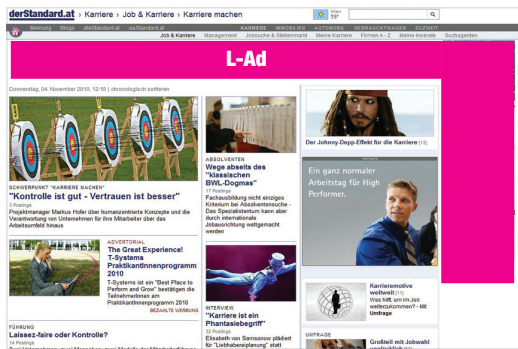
derStandard.at › Karriere › Job & Karriere › Karriere machen

Wien 15°

Meinung Blogs derStandard.at dieStandard.at KARRIERE IMMOBILIEN AUTOMOBIL GEBRAUCHTWAGEN ZUKUNFT

Job & Karriere Management Jobsuche & Stellenmarkt Meine Karriere Firmen A - Z Meine Inserate Suchagenten

L-Ad

Donnerstag, 04. November 2010, 12:10 | chronologisch sortieren

SCHWERPUNKT "KARRIERE MACHEN"
"Kontrolle ist gut - Vertrauen ist besser"
3 Postings
Projektmanager Markus Hofer über humanzentrierte Konzepte und die Verantwortung von Unternehmen für ihre Mitarbeiter über das Arbeitsumfeld hinaus

ADVERTORIAL
The Great Experience! T-Systems PraktikantInnenprogramm 2010
T-Systems ist ein "Best Place to Perform and Grow" bestätigen die Teilnehmerinnen am PraktikantInnenprogramm 2010
BEZAHLTE WERBUNG

FÜHRUNG
Laissez-faire oder Kontrolle?
14 Postings

ABSOLVENTEN
Wege abseits des "klassischen BWL-Dogmas"
17 Postings
Fachausbildung nicht einziges Kriterium bei Absolventensuche - Das Spezialistentum kann aber durch internationale Jobausrichtung wettgemacht werden

INTERVIEW
"Karriere ist ein Phantasiebegriff"
32 Postings
Elisabeth von Samsonow plädiert für "Liebhabereiplanung" statt

Der Johnny-Depp-Effekt für die Karriere (13)

Ein ganz normaler Arbeitstag für High Performer.

Karrieremotive weltweit (11)
Was hilft, um im Job weiterzukommen? - Mit Umfrage

UMFRAGE
Großteil mit Jobwahl